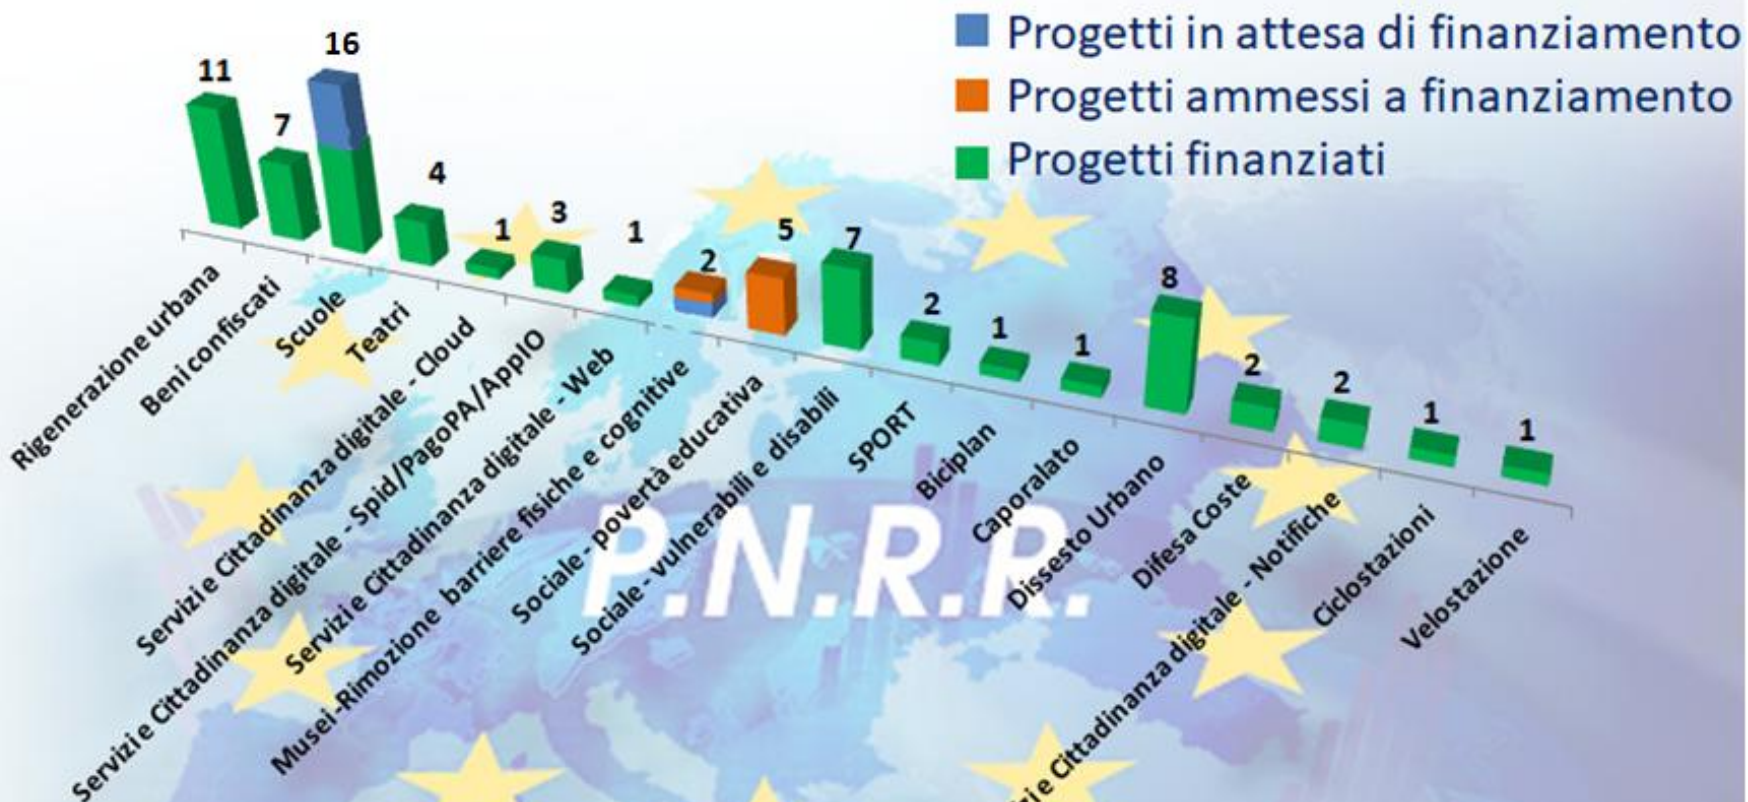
Progetti in attesa di finanziamento
Progetti ammessi a finanziamento
Progetti finanziati

11
7
16
4
1
3
1
2
5
7
2
1
1
8
2
2
1
1

Rigenerazione urbana
Beni confiscati
Scuole
Teatri
Servizi e Cittadinanza digitale - Cloud
Servizi e Cittadinanza digitale - Spid/PagoPA/AppIO
Servizi e Cittadinanza digitale - Web
Musei-Rimozione barriere fisiche e cognitive
Sociale - povertà educativa
Sociale - vulnerabili e disabili
SPORT
Biciplan
Caporalato
Dissesto Urbano
Difesa Coste
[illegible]i e Cittadinanza digitale - Notifiche
Ciclostazioni
Velostazione

P.N.R.R.